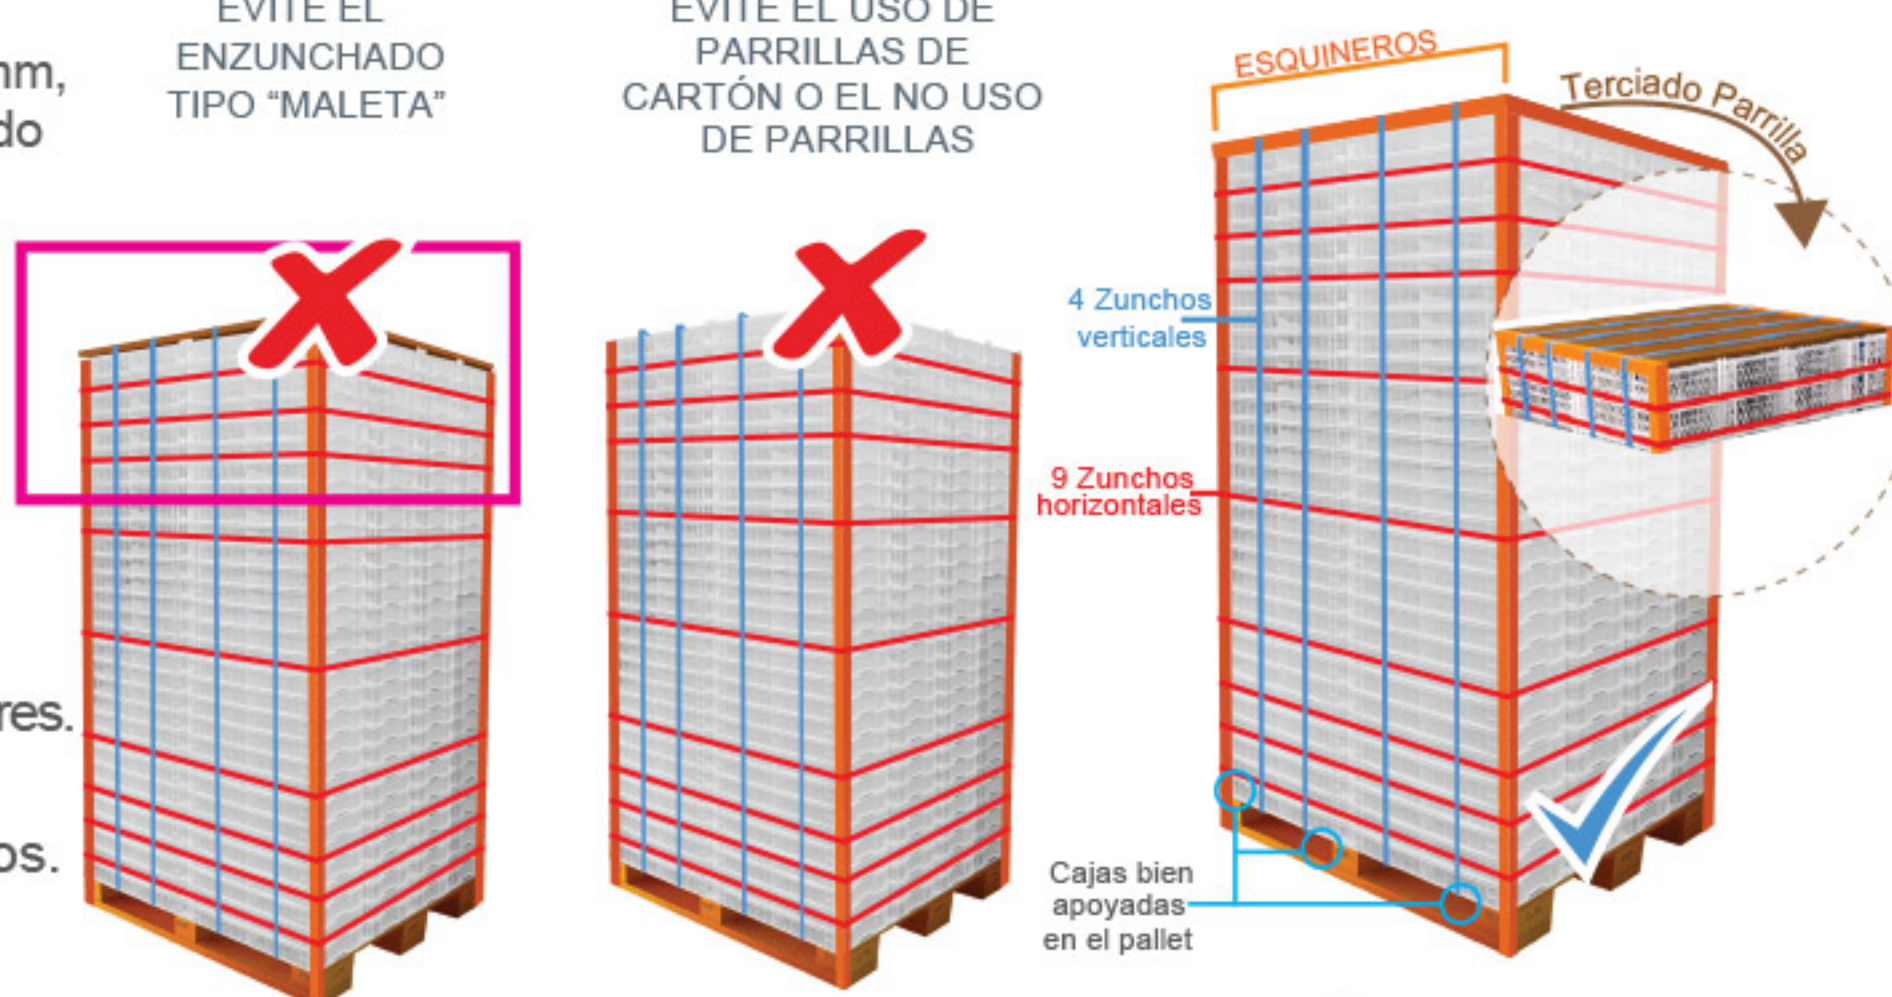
nm,
do

res.

os.

EVITE EL ENZUNCHADO TIPO “MALETA”

EVITE EL USO DE PARRILLAS DE CARTÓN O EL NO USO DE PARRILLAS

ESQUINEROS

Terciado Parrilla

4 Zunchos verticales

9 Zunchos horizontales

Cajas bien apoyadas en el pallet